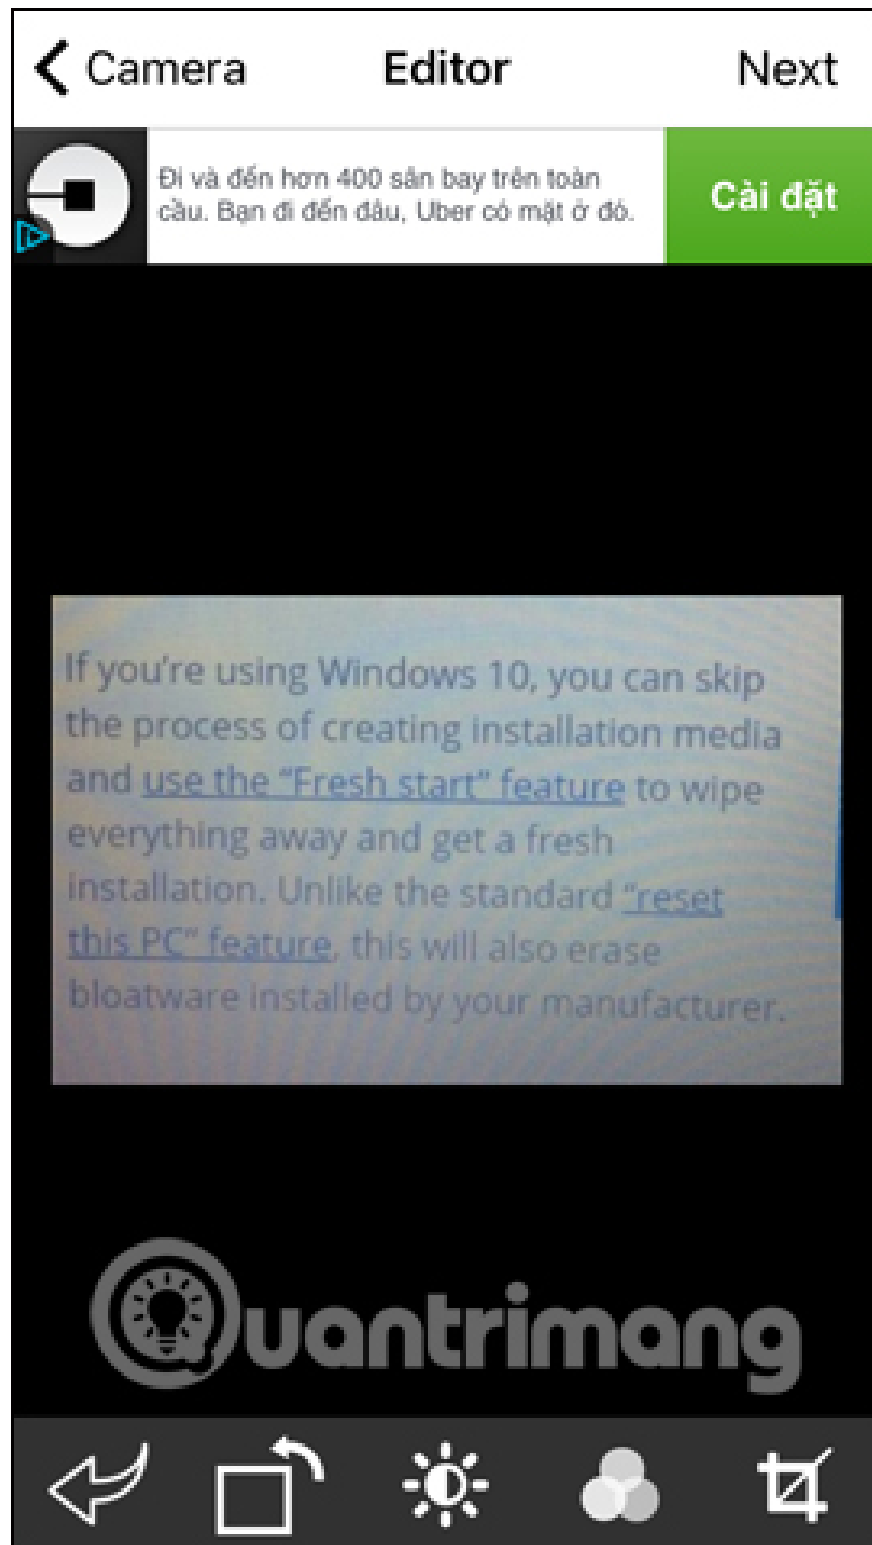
Camera Editor Next

Đi và đến hơn 400 sân bay trên toàn cầu. Bạn đi đến đâu, Uber có mặt ở đó.

Cài đặt

If you're using Windows 10, you can skip the process of creating installation media and use the "Fresh start" feature to wipe everything away and get a fresh installation. Unlike the standard "reset this PC" feature, this will also erase bloatware installed by your manufacturer.

Quantrimang